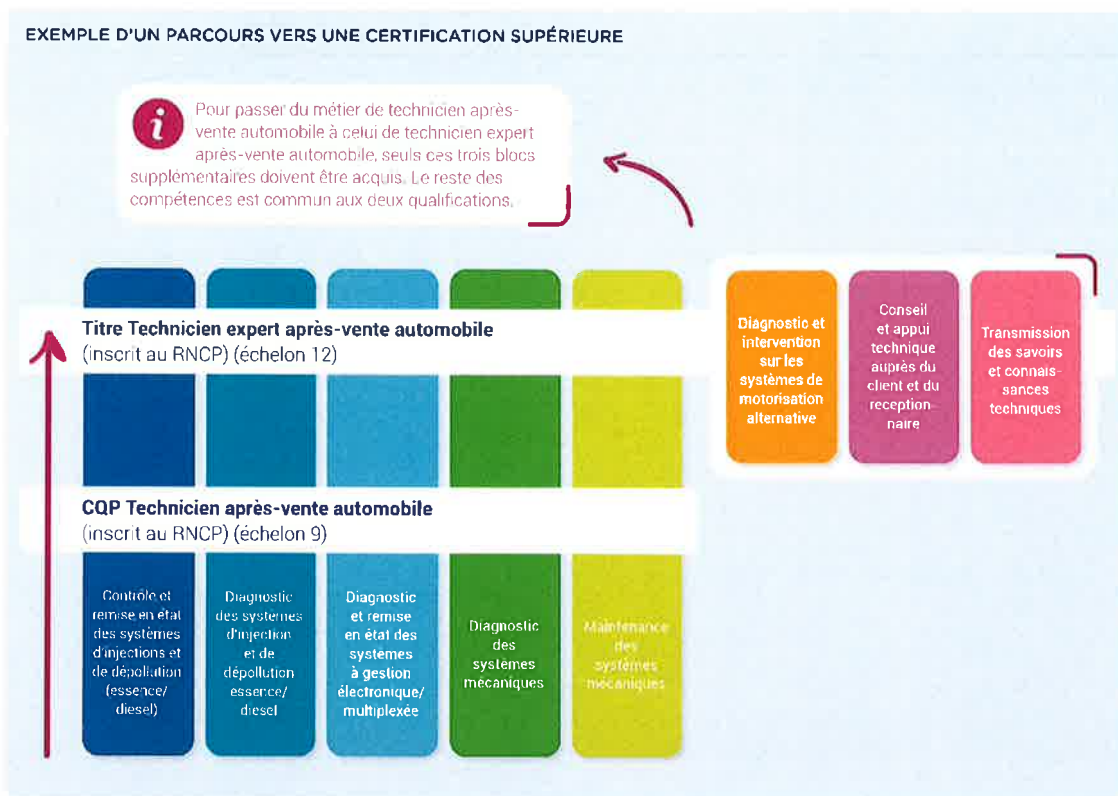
EXEMPLE D'UN PARCOURS VERS UNE CERTIFICATION SUPÉRIEURE

Pour passer du métier de technicien après-vente automobile à celui de technicien expert après-vente automobile, seuls ces trois blocs supplémentaires doivent être acquis. Le reste des compétences est commun aux deux qualifications.

Titre Technicien expert après-vente automobile
(inscrit au RNCP) (échelon 12)

Diagnostic et intervention sur les systèmes de motorisation alternative

Conseil et appui technique auprès du client et du receptionnaire

Transmission des savoirs et connaissances techniques

CQP Technicien après-vente automobile
(inscrit au RNCP) (échelon 9)

Contrôle et remise en état des systèmes d'injections et de dépollution (essence/ diesel)

Diagnostic des systèmes d'injection et de dépollution essence/ diesel

Diagnostic et remise en état des systèmes à gestion électronique/ multiplexée

Diagnostic des systèmes mécaniques

Maintenance des systèmes mécaniques